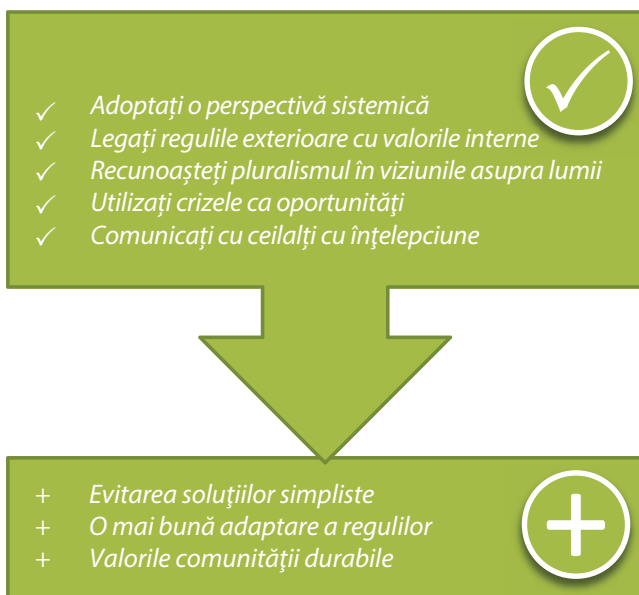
✓ Adoptaţi o perspectivă sistemică
✓ Legaţi regulile exterioare cu valorile interne
✓ Recunoaşteţi pluralismul în viziunile asupra lumii
✓ Utilizaţi crizele ca oportunităţi
✓ Comunicaţi cu ceilalţi cu înţelepciune

+ Evitarea soluţiilor simpliste
+ O mai bună adaptare a regulilor
+ Valorile comunităţii durabile